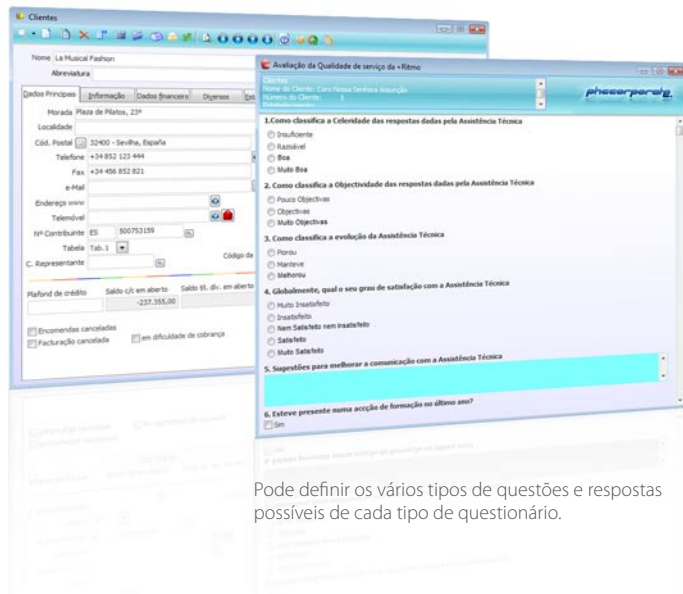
Clientes

Nome La Musical Fashion
Abreviatura

Dados Principais | Informação | Dados financeiro | Diversos

Morada Plaza de Platos, 23º
Localidade
Cód. Postal 32400 - Sevilha, España
Telefone +34 852 123 444
Fax +34 456 852 821
e-Mail
Endereço www
Telemóvel
Nº Contribuinte ES 500753159
Tabela Tab.1
C. Representante
Código da

Plafond de crédito
Saldo c/c em aberto -237.355,00
Saldo tit. div. em aberto

Encomendas canceladas
Facturação cancelada
em dificuldade de cobrança

Avaliação da Qualidade de serviço da +Ritmo

Clientes
Nome do Cliente: Caro Nossa Senhora Assunção
Número do Cliente: 1

phcorporate

1.Como classifica a Celeridade das respostas dadas pela Assistência Técnica
Insuficiente
Razoável
Boa
Muito Boa

2. Como classifica a Objectividade das respostas dadas pela Assistência Técnica
Pouco Objectivas
Objectivas
Muito Objectivas

3. Como classifica a evolução da Assistência Técnica
Piorou
Manteve
Melhorou

4. Globalmente, qual o seu grau de satisfação com a Assistência Técnica
Muito Insatisfeito
Insatisfeito
Nem Satisfeito nem insatisfeito
Satisfeito
Muito Satisfeito

5. Sugestões para melhorar a comunicação com a Assistência Técnica

6. Esteve presente numa acção de formação no último ano?
Sim

Pode definir os vários tipos de questões e respostas possíveis de cada tipo de questionário.